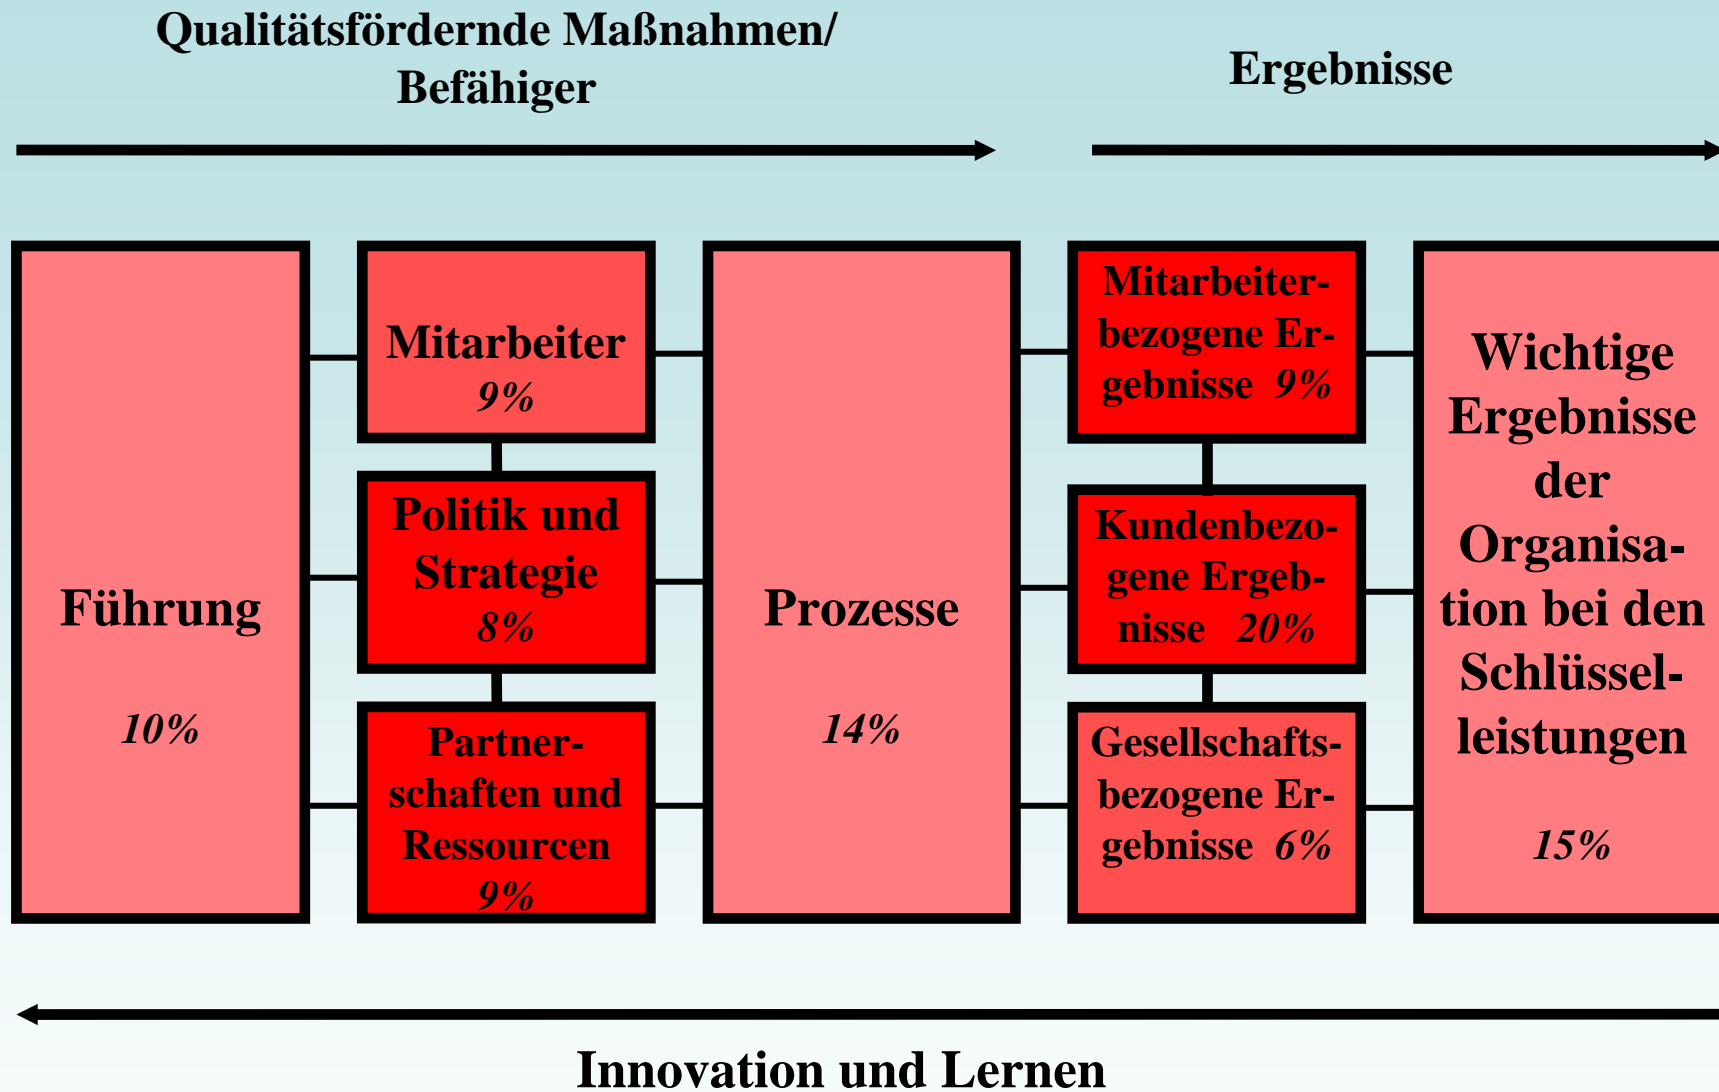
Qualitätsfördernde Maßnahmen/ Befähiger

Ergebnisse

Führung

10%

Mitarbeiter 9%

Politik und Strategie 8%

Partnerschaften und Ressourcen 9%

Prozesse

14%

Mitarbeiterbezogene Ergebnisse 9%

Kundenbezogene Ergebnisse 20%

Gesellschaftsbezogene Ergebnisse 6%

Wichtige Ergebnisse der Organisation bei den Schlüsselleistungen

15%

Innovation und Lernen